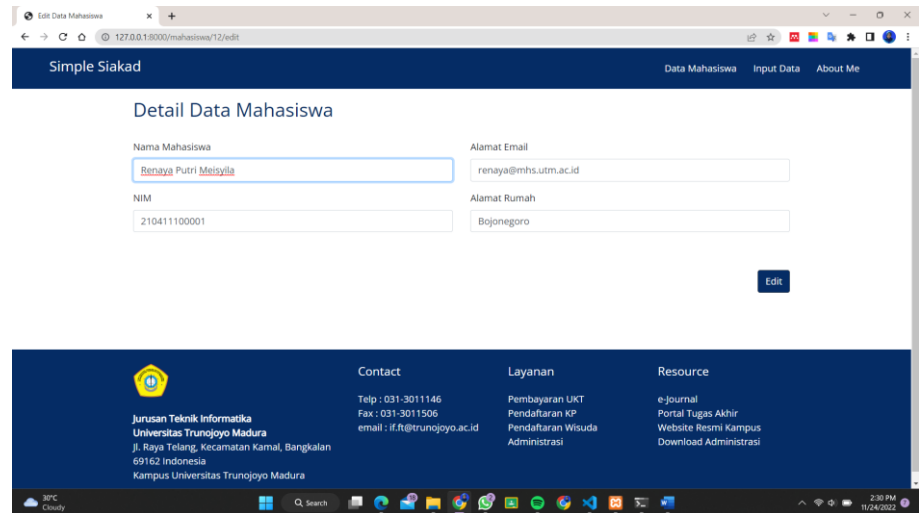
Edit Data Mahasiswa × +

127.0.0.1:8000/mahasiswa/12/edit

Simple Siakad

Data Mahasiswa Input Data About Me

Detail Data Mahasiswa

Nama Mahasiswa

Renaya Putri Meisyila

Alamat Email

renaya@mhs.utm.ac.id

NIM

210411100001

Alamat Rumah

Bojonegoro

Edit

Jurusan Teknik Informatika
Universitas Trunojoyo Madura
Jl. Raya Telang, Kecamatan Kamal, Bangkalan
69162 Indonesia
Kampus Universitas Trunojoyo Madura

Contact

Telp : 031-3011146
Fax : 031-3011506
email : if.ft@trunojoyo.ac.id

Layanan

Pembayaran UKT
Pendaftaran KP
Pendaftaran Wisuda
Administrasi

Resource

e-Journal
Portal Tugas Akhir
Website Resmi Kampus
Download Administrasi

30°C
Cloudy

Search

2:30 PM
11/24/2022